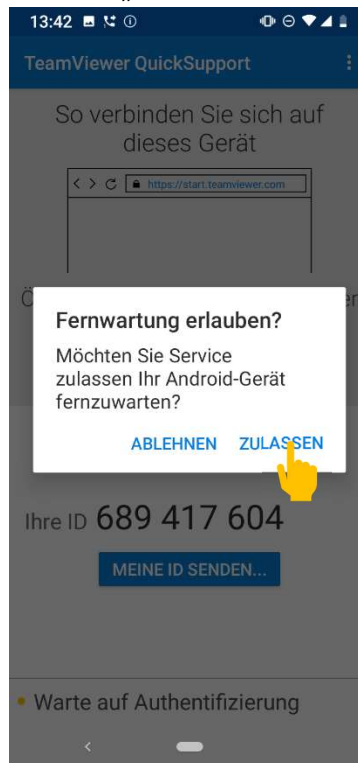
13:42

TeamViewer QuickSupport

So verbinden Sie sich auf dieses Gerät

https://start.teamviewer.com

Fernwartung erlauben?

Möchten Sie Service zulassen Ihr Android-Gerät fernzuwarten?

ABLEHNEN ZULASSEN

Ihre ID 689 417 604

MEINE ID SENDEN...

Warte auf Authentifizierung